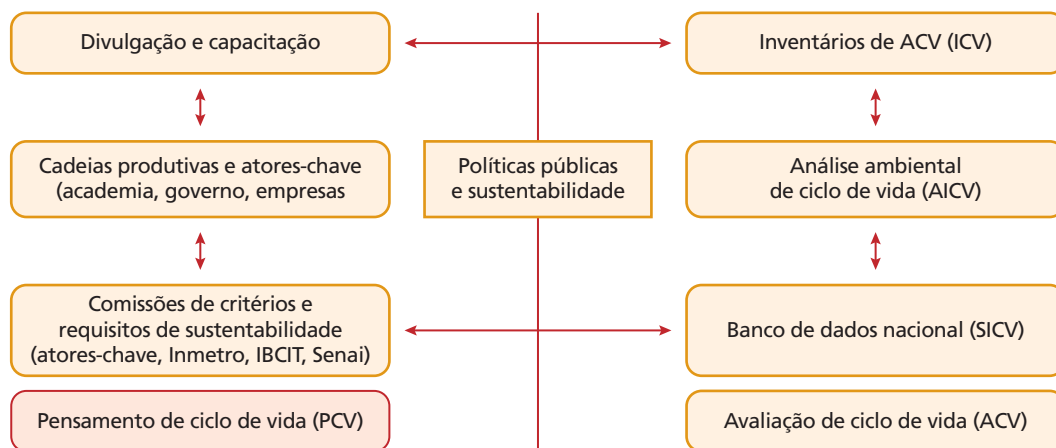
Divulgação e capacitação

Inventários de ACV (ICV)

Cadeias produtivas e atores-chave (academia, governo, empresas

Políticas públicas e sustentabilidade

Análise ambiental de ciclo de vida (AICV)

Comissões de critérios e requisitos de sustentabilidade (atores-chave, Inmetro, IBCIT, Senai)

Banco de dados nacional (SICV)

Pensamento de ciclo de vida (PCV)

Avaliação de ciclo de vida (ACV)